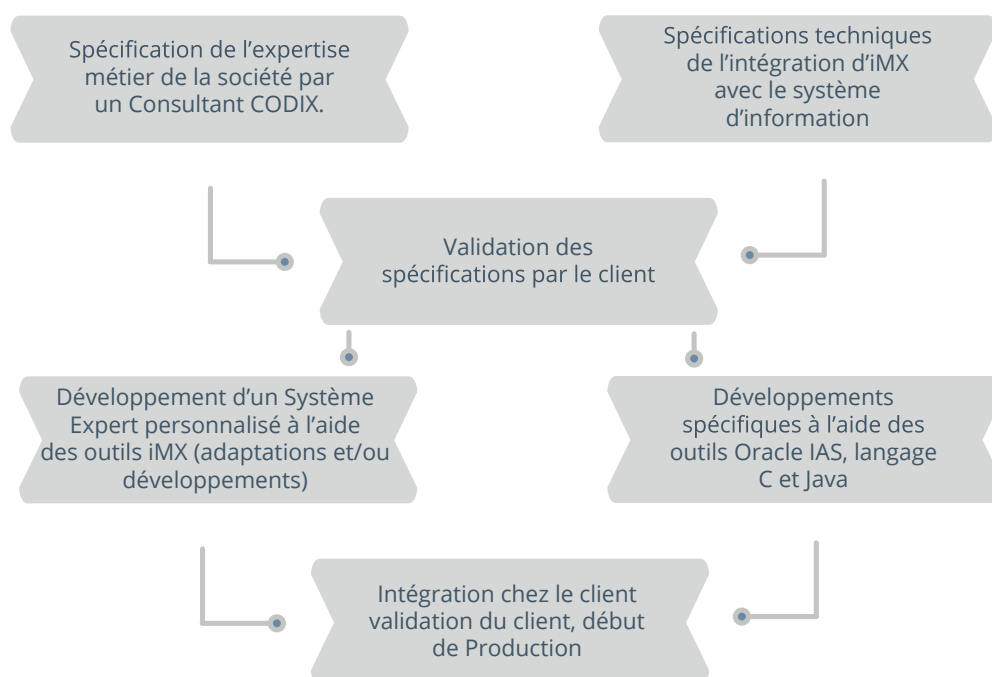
Spécification de l'expertise métier de la société par un Consultant CODIX.

Spécifications techniques de l'intégration d'iMX avec le système d'information

Validation des spécifications par le client

Développement d'un Système Expert personnalisé à l'aide des outils iMX (adaptations et/ou développements)

Développements spécifiques à l'aide des outils Oracle IAS, langage C et Java

Intégration chez le client validation du client, début de Production